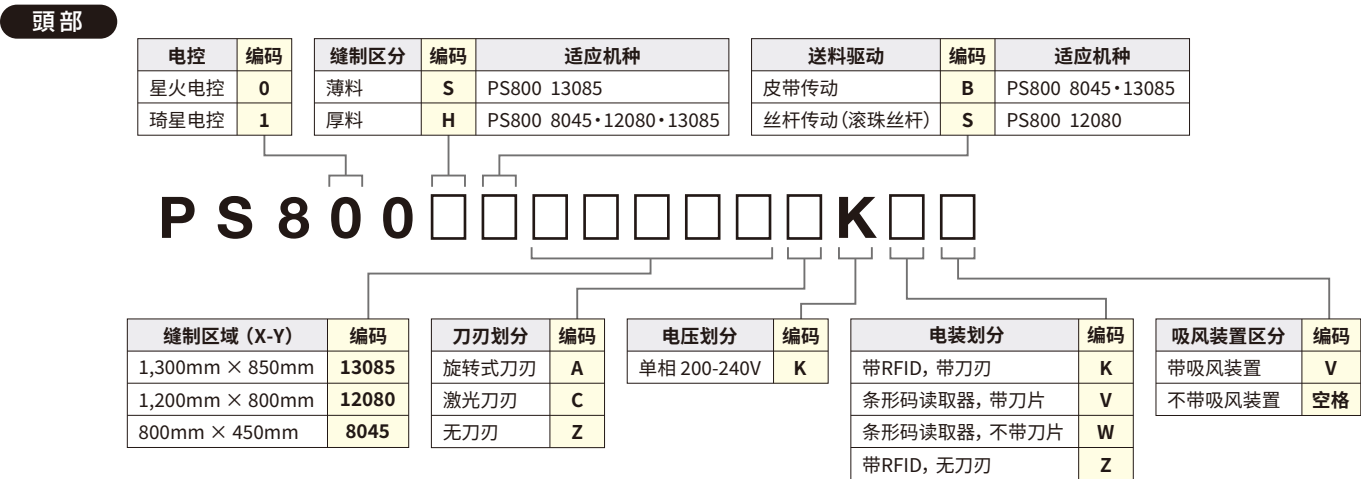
頭部

| 电控 | 编码 |
|---|---|
| 星火电控 | 0 |
| 琦星电控 | 1 |

| 缝制区分 | 编码 | 适应机种 |
|---|---|---|
| 薄料 | S | PS800 13085 |
| 厚料 | H | PS800 8045・12080・13085 |

| 送料驱动 | 编码 | 适应机种 |
|---|---|---|
| 皮带传动 | B | PS800 8045・13085 |
| 丝杆传动(滚珠丝杆) | S | PS800 12080 |

P S 8 0 0 □□□□□□□□ K □□

| 缝制区域（X-Y） | 编码 |
|---|---|
| 1,300mm × 850mm | 13085 |
| 1,200mm × 800mm | 12080 |
| 800mm × 450mm | 8045 |

| 刀刃划分 | 编码 |
|---|---|
| 旋转式刀刃 | A |
| 激光刀刃 | C |
| 无刀刃 | Z |

| 电压划分 | 编码 |
|---|---|
| 单相 200-240V | K |

| 电装划分 | 编码 |
|---|---|
| 带RFID，带刀刃 | K |
| 条形码读取器，带刀片 | V |
| 条形码读取器，不带刀片 | W |
| 带RFID，无刀刃 | Z |

| 吸风装置区分 | 编码 |
|---|---|
| 带吸风装置 | V |
| 不带吸风装置 | 空格 |